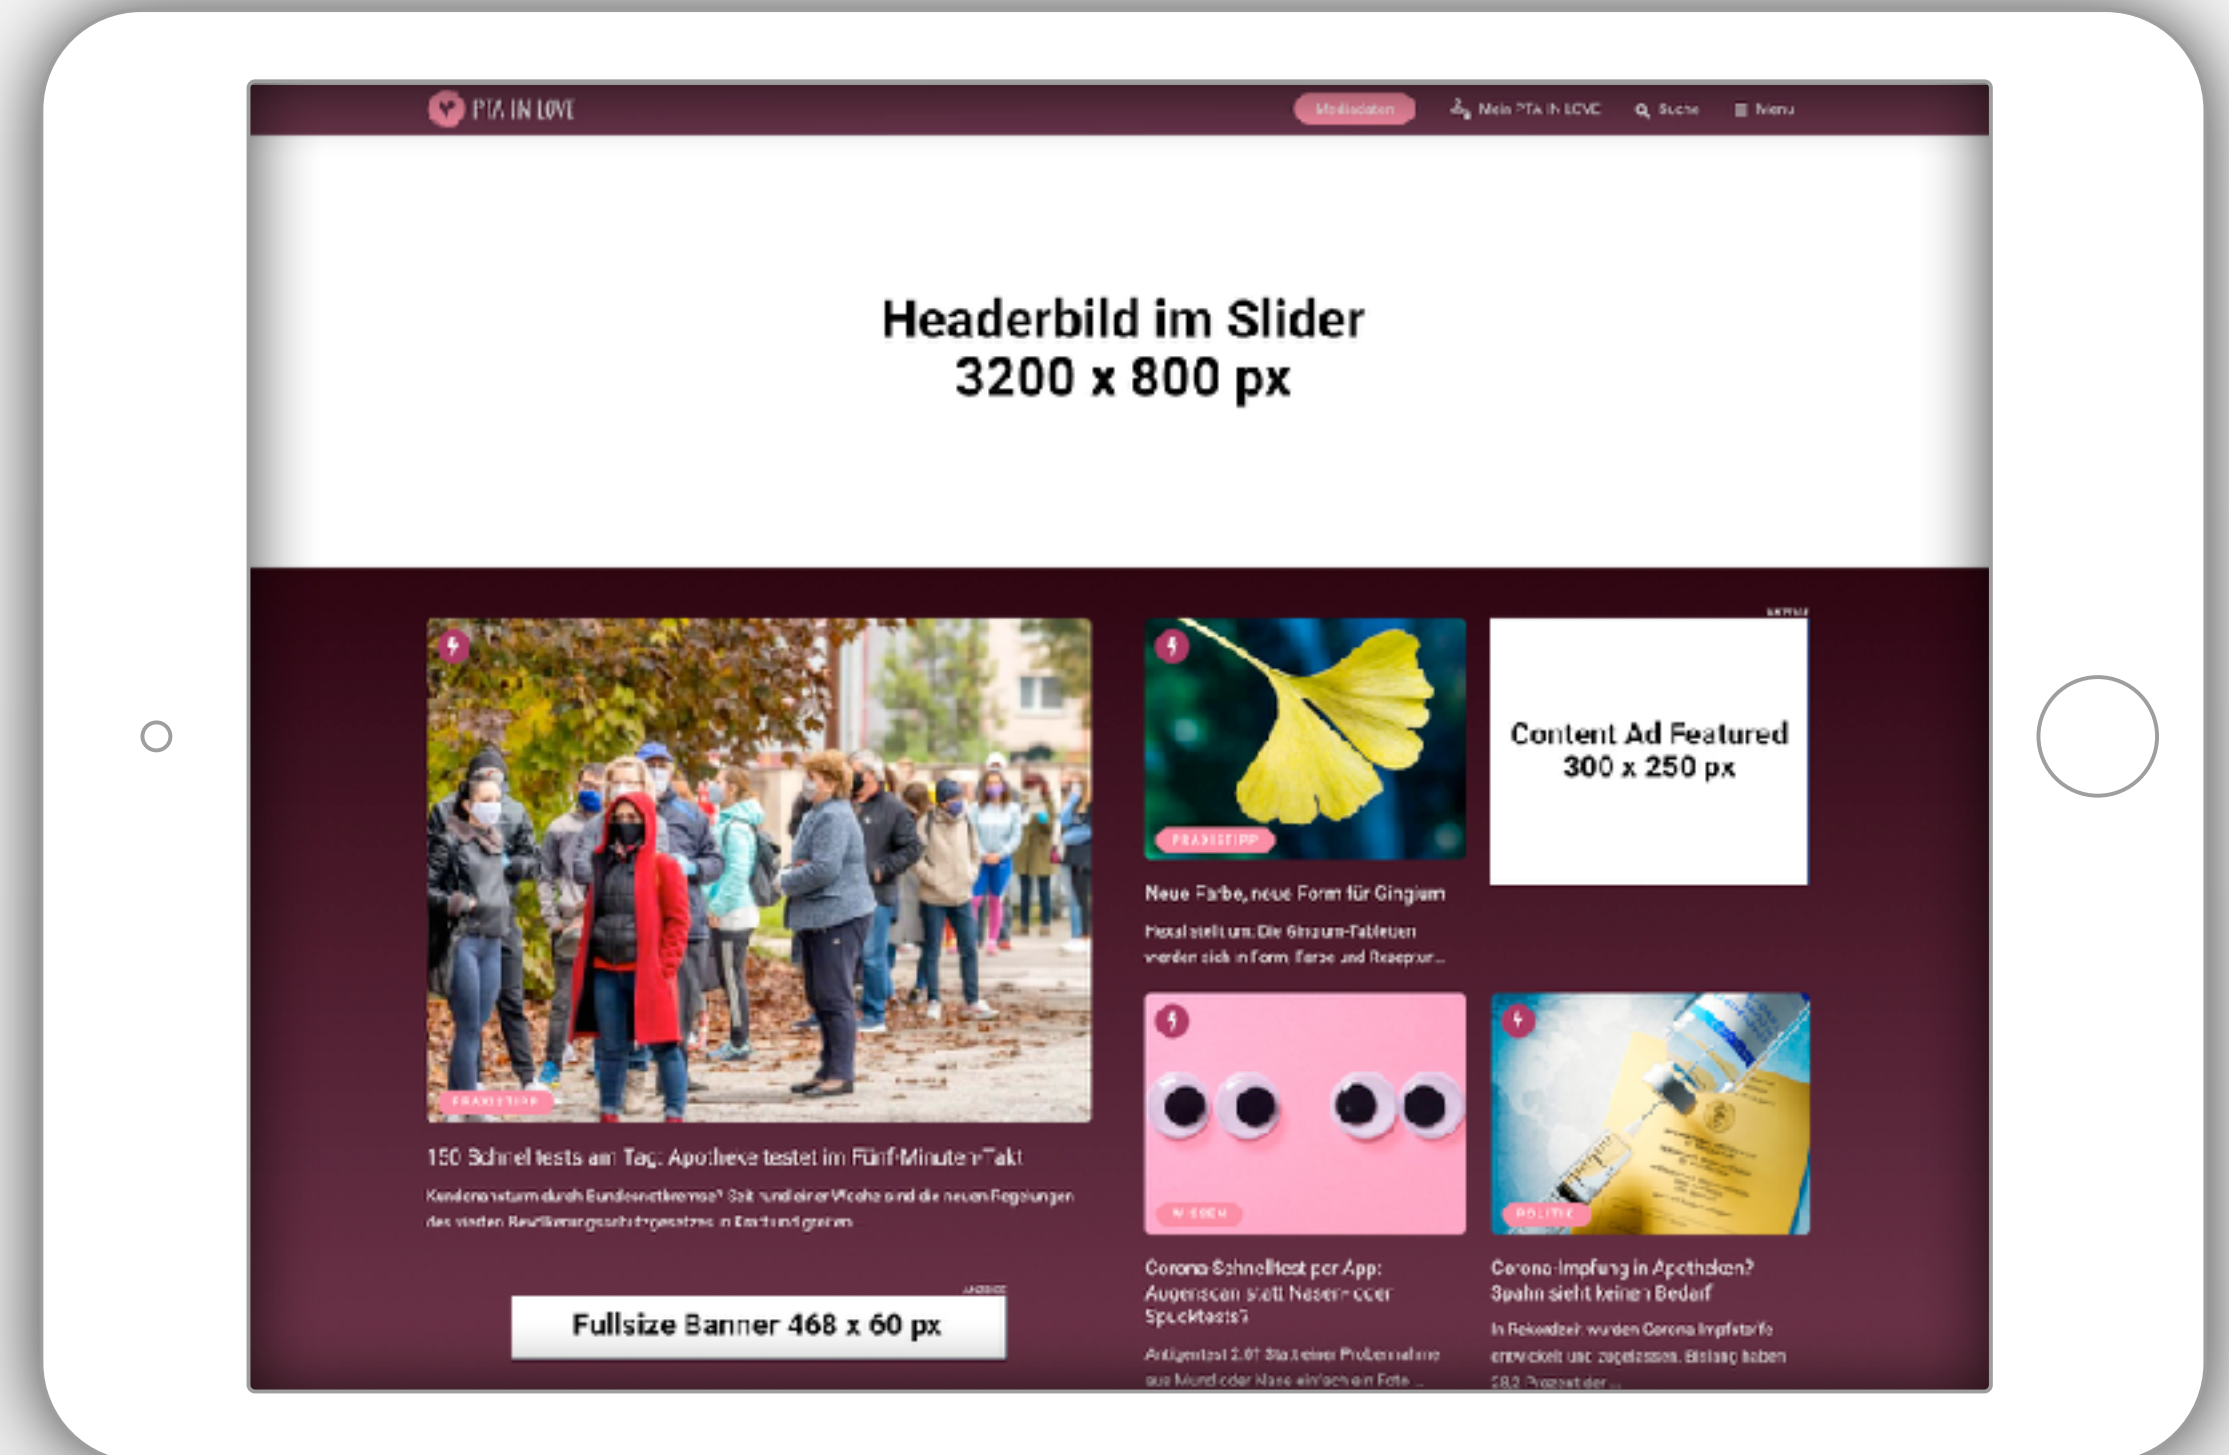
PTA IN LOVE

Mediadaten

Mein PTA in LOVE

Suche

Menu

Headerbild im Slider
3200 x 800 px

PRAXISTIPP

150 Schnelltests am Tag: Apotheke testet im Fünf-Minuten-Takt

Kundenansturm durch Bundesnotbremse? Seit rund einer Woche sind die neuen Regelungen des vierten Bevölkerungsschutzgesetzes in Deutschland gelten.

ANZEIGE

Fullsize Banner 468 x 60 px

PRAXISTIPP

Neue Farbe, neue Form für Gingium

Hexal stellt um: Die Gingium-Tabletten werden sich in Form, Farbe und Rezeptur...

ANZEIGE

Content Ad Featured
300 x 250 px

WISSEN

Corona-Schnelltest per App: Augenscan statt Nasen- oder Spucktests?

Antigentest 2.0? Statt einer Probenentnahme aus Mund oder Nase einfach ein Foto ...

POLITIK

Corona-Impfung in Apotheken? Spahn sieht keinen Bedarf

In Rekordzeit wurden Corona-Impfstoffe entwickelt und zugelassen. Bislang haben 58,2 Prozent der ...